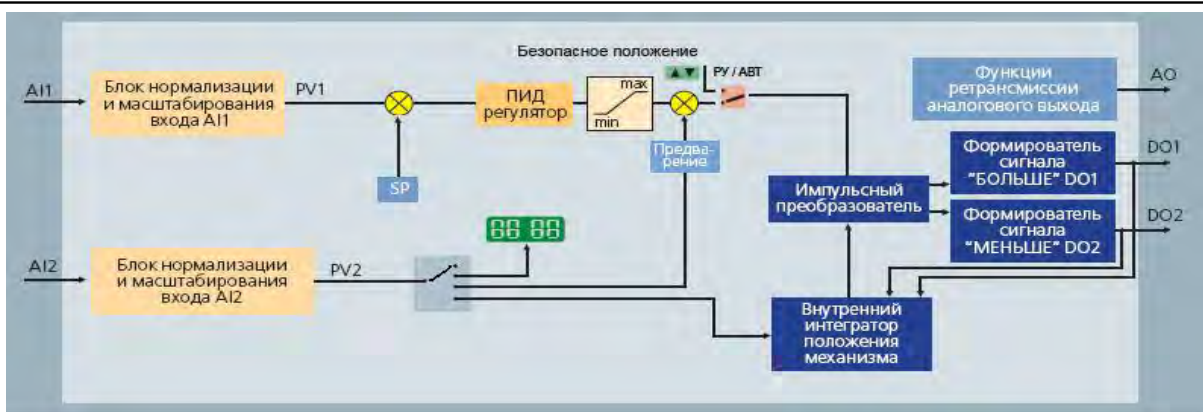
Безопасное положение

AI1

Блок нормализации и масштабирования входа AI1

PV1

ПИД регулятор

max

min

▲▼

РУ / АВТ

Функции ретрансмиссии аналогового выхода

AO

SP

Предваpение

Импульсный преобразователь

Формирователь сигнала "БОЛЬШЕ" DO1

DO1

Формирователь сигнала "МЕНЬШЕ" DO2

DO2

88 88

AI2

Блок нормализации и масштабирования входа AI2

PV2

Внутренний интегратор положения механизма